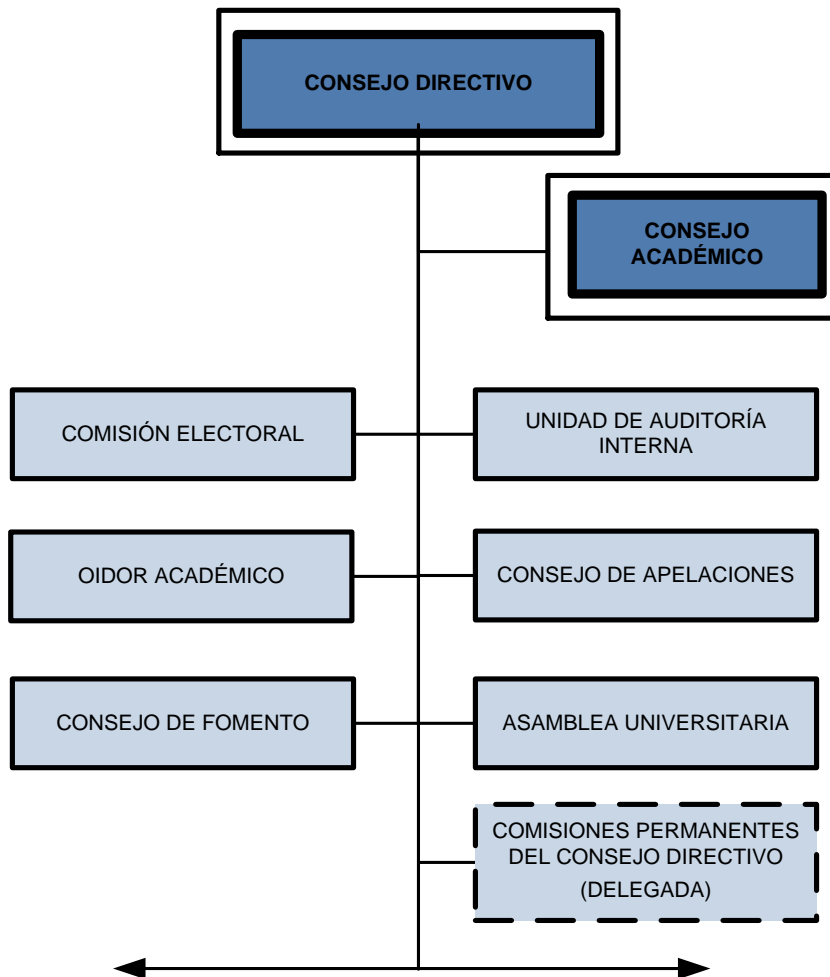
CONSEJO DIRECTIVO

CONSEJO ACADÉMICO

COMISIÓN ELECTORAL

UNIDAD DE AUDITORÍA INTERNA

OIDOR ACADÉMICO

CONSEJO DE APELACIONES

CONSEJO DE FOMENTO

ASAMBLEA UNIVERSITARIA

COMISIONES PERMANENTES DEL CONSEJO DIRECTIVO (DELEGADA)